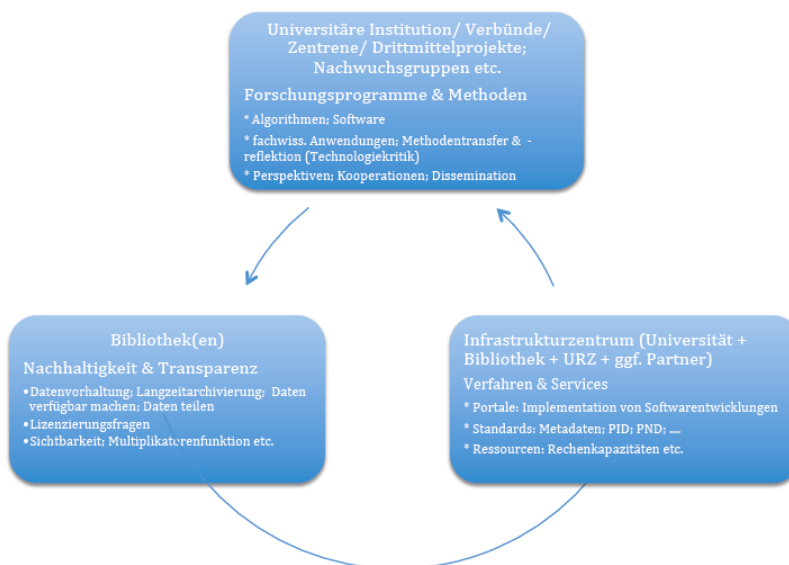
Universitäre Institution/ Verbünde/ Zentrene/ Drittmittelprojekte; Nachwuchsgruppen etc.

Forschungsprogramme & Methoden

* Algorithmen; Software

* fachwiss. Anwendungen; Methodentransfer & -reflektion (Technologiekritik)

* Perspektiven; Kooperationen; Dissemination

Bibliothek(en)

Nachhaltigkeit & Transparenz

•Datenvorhaltung; Langzeitarchivierung; Daten verfügbar machen; Daten teilen

•Lizenzierungsfragen

•Sichtbarkeit; Multiplikatorenfunktion etc.

Infrastrukturzentrum (Universität + Bibliothek + URZ + ggf. Partner)

Verfahren & Services

* Portale: Implementation von Softwarentwicklungen

* Standards: Metadaten; PID; PND; ....

* Ressourcen: Rechenkapazitäten etc.